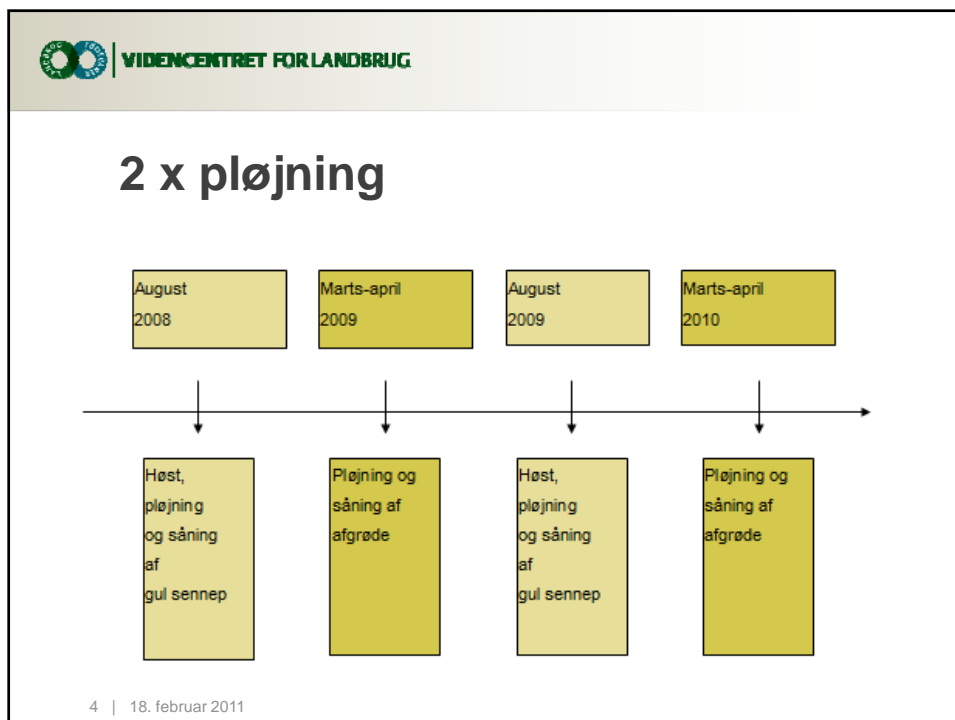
VIDENCENTRET FOR LANDBRUG

2 x pløjning

August 2008

Marts-april 2009

August 2009

Marts-april 2010

Høst, pløjning og såning af gul sennep

Pløjning og såning af afgrøde

Høst, pløjning og såning af gul sennep

Pløjning og såning af afgrøde

4 | 18. februar 2011